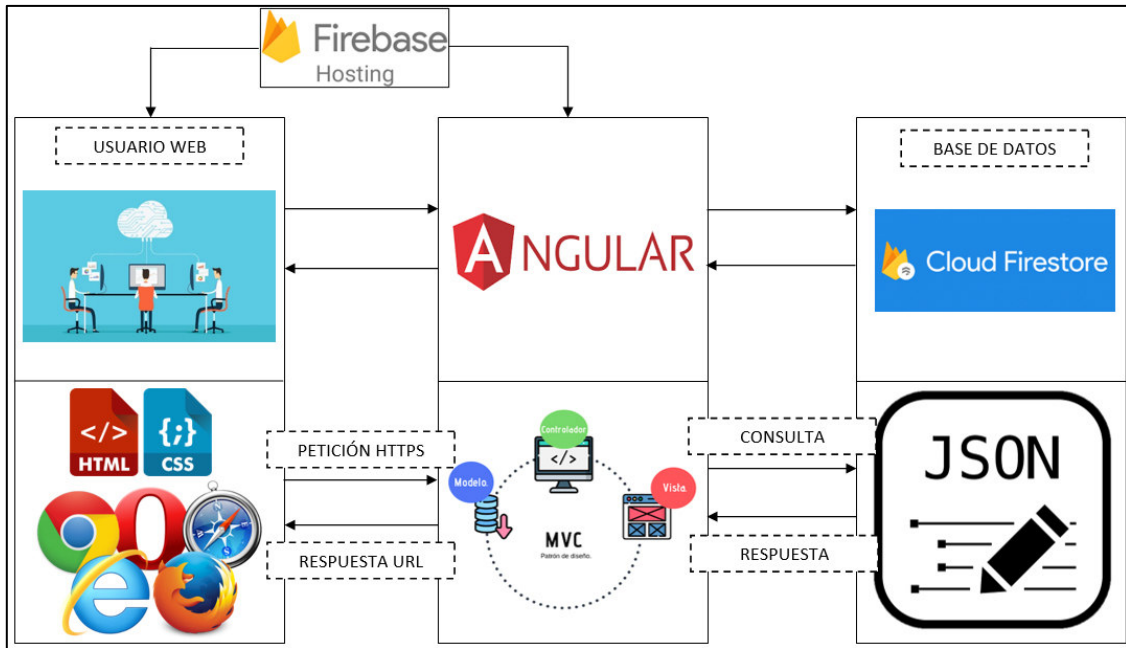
Firebase
Hosting

USUARIO WEB

ANGULAR

BASE DE DATOS

Cloud Firestore

</>
HTML
{;}
CSS

PETICIÓN HTTPS

RESPUESTA URL

Controlador
</>
Modelo.
Vista.
MVC
Patrón de diseño.

CONSULTA

RESPUESTA

JSON